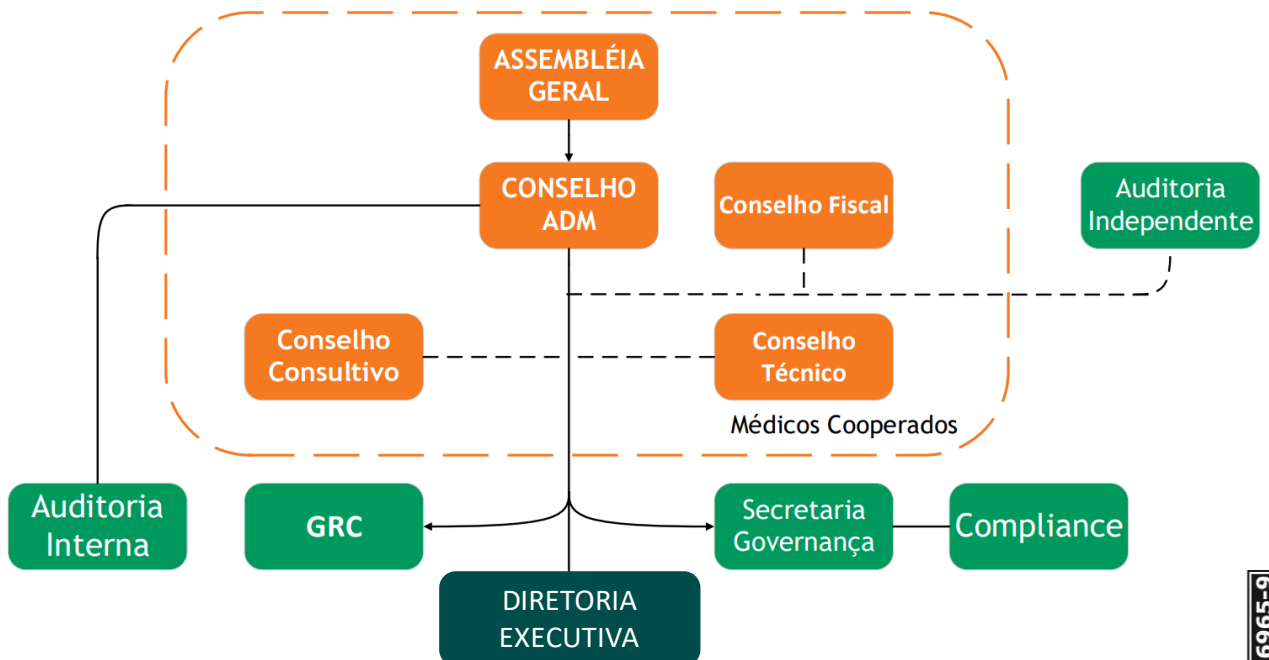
ASSEMBLÉIA GERAL

CONSELHO ADM

Conselho Fiscal

Auditoria Independente

Conselho Consultivo

Conselho Técnico

Médicos Cooperados

Auditoria Interna

GRC

Secretaria Governança

Compliance

DIRETORIA EXECUTIVA

6965-9